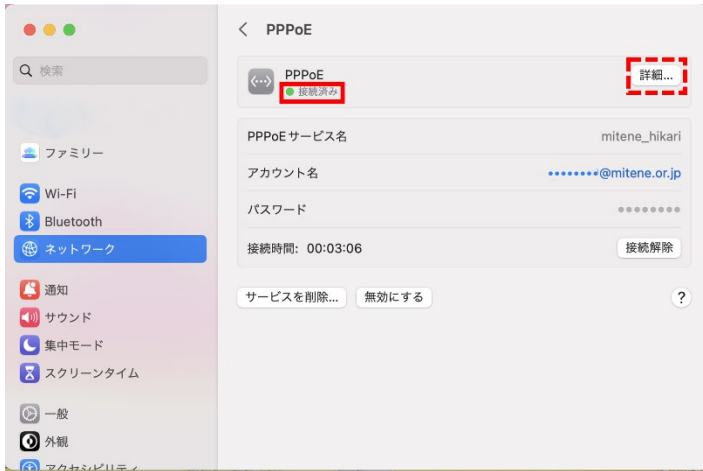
検索

ファミリー

Wi-Fi
Bluetooth
ネットワーク

通知
サウンド
集中モード
スクリーンタイム

一般
外観
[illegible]

< PPPoE

PPPoE
接続済み

詳細...

PPPoEサービス名 mitene_hikari

アカウント名 ••••••••@mitene.or.jp

パスワード ••••••••

接続時間: 00:03:06 接続解除

サービスを削除... 無効にする

?